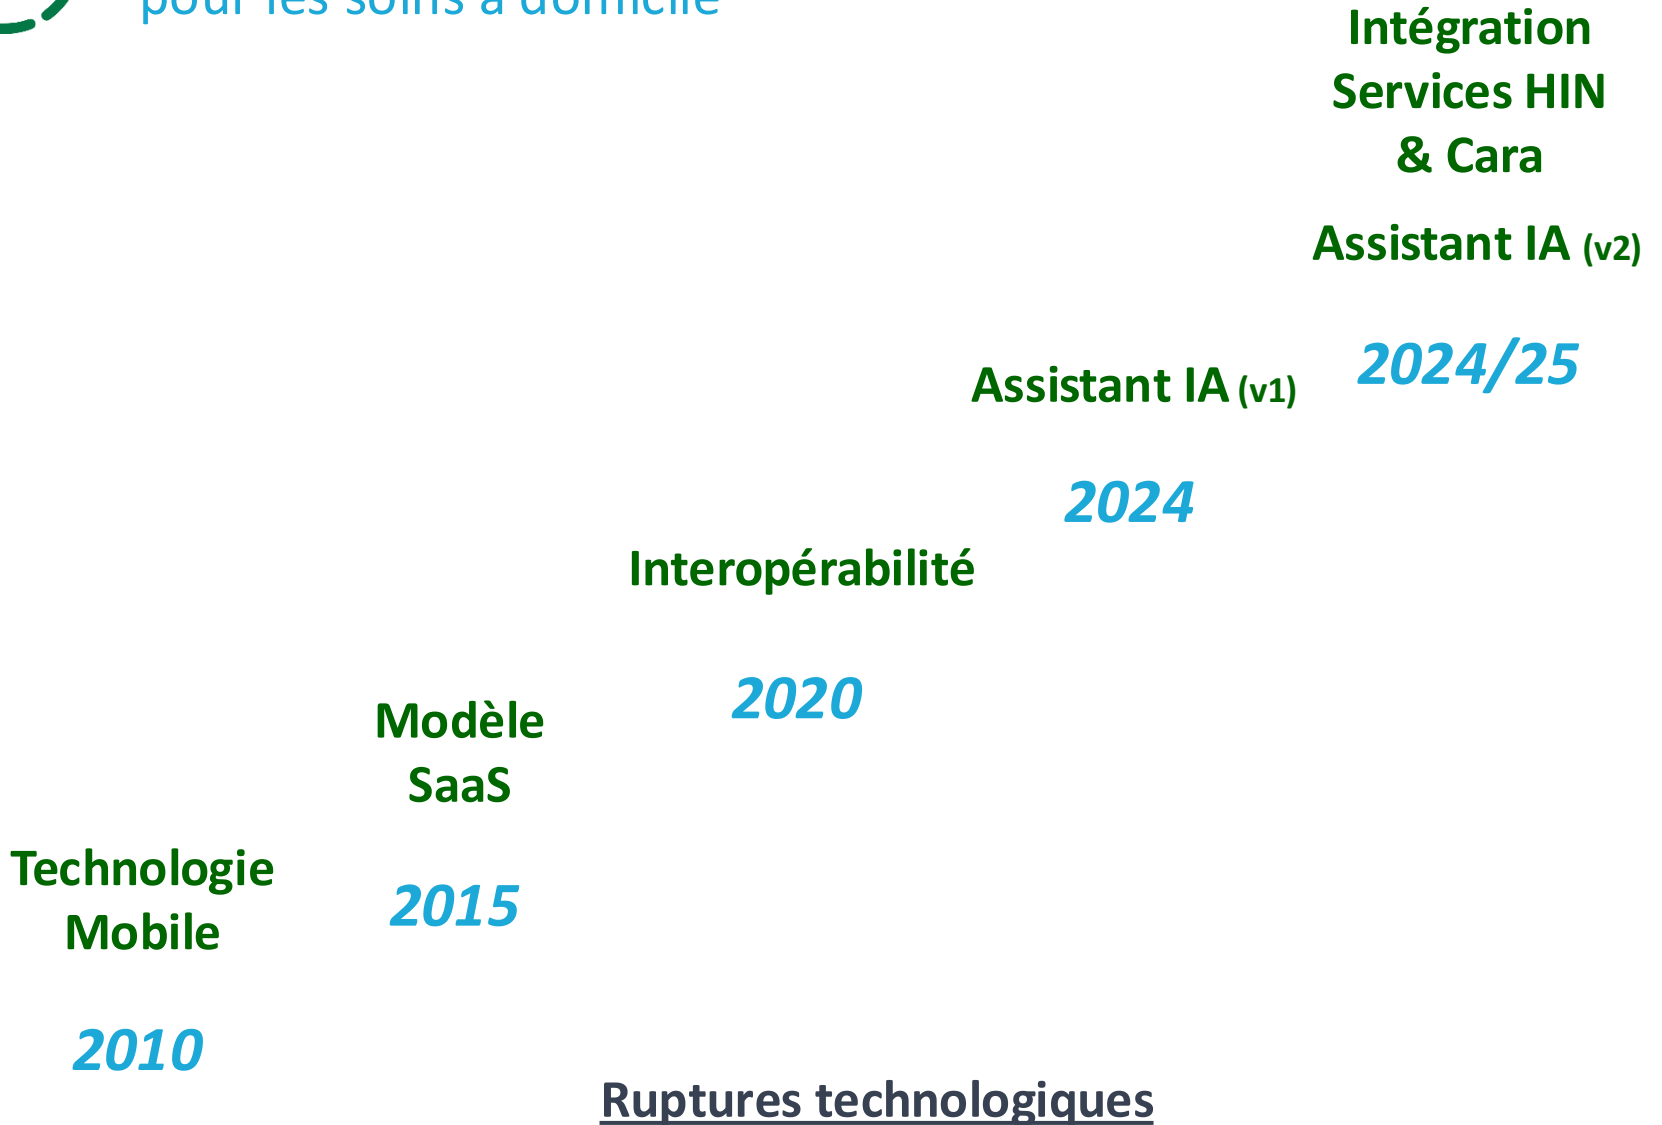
pour les soins à domicile

Intégration Services HIN & Cara

Assistant IA (v2)

2024/25

Assistant IA (v1)

2024

Interopérabilité

2020

Modèle SaaS

2015

Technologie Mobile

2010

Ruptures technologiques